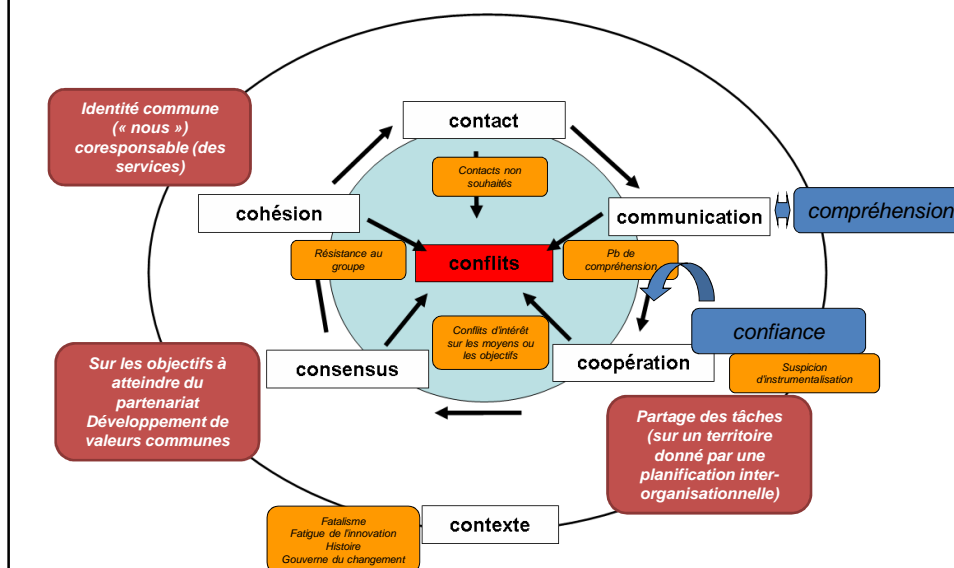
Identité commune (« nous ») coresponsable (des services)

contact

Contacts non souhaités

communication

compréhension

cohésion

Résistance au groupe

conflits

Pb de compréhension

confiance

Suspicion d'instrumentalisation

Conflits d'intérêt sur les moyens ou les objectifs

consensus

coopération

Sur les objectifs à atteindre du partenariat Développement de valeurs communes

Partage des tâches (sur un territoire donné par une planification inter-organisationnelle)

Fatalisme
Fatigue de l'innovation
Histoire
Gouverne du changement

contexte